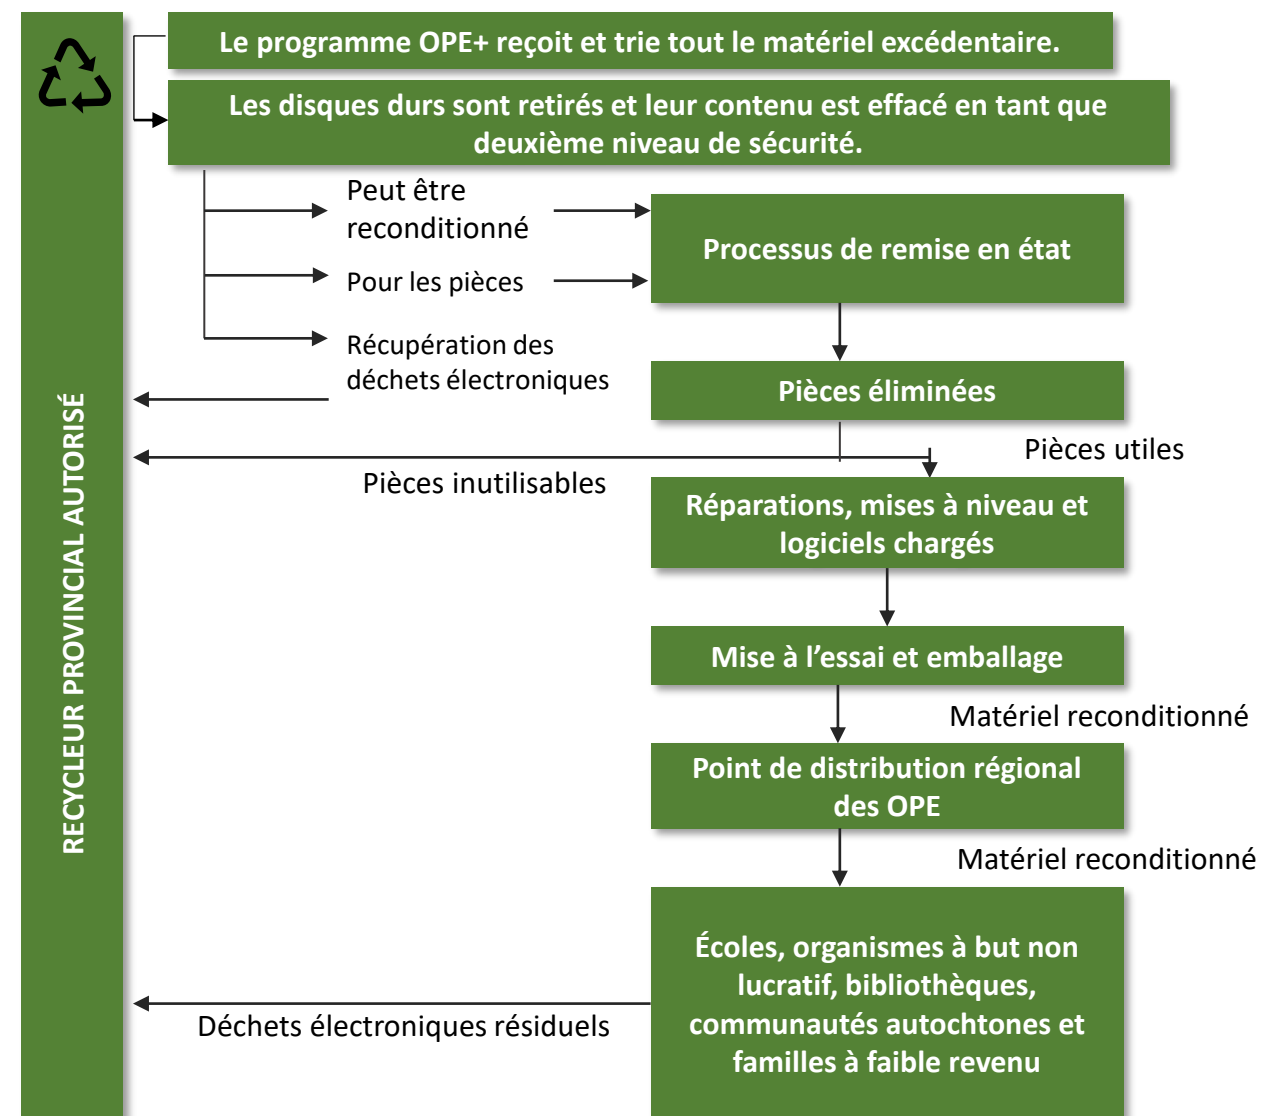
RECYCLEUR PROVINCIAL AUTORISÉ

Le programme OPE+ reçoit et trie tout le matériel excédentaire.

Les disques durs sont retirés et leur contenu est effacé en tant que deuxième niveau de sécurité.

Peut être reconditionné

Pour les pièces

Récupération des déchets électroniques

Processus de remise en état

Pièces éliminées

Pièces utiles

Pièces inutilisables

Réparations, mises à niveau et logiciels chargés

Mise à l’essai et emballage

Matériel reconditionné

Point de distribution régional des OPE

Matériel reconditionné

Écoles, organismes à but non lucratif, bibliothèques, communautés autochtones et familles à faible revenu

Déchets électroniques résiduels